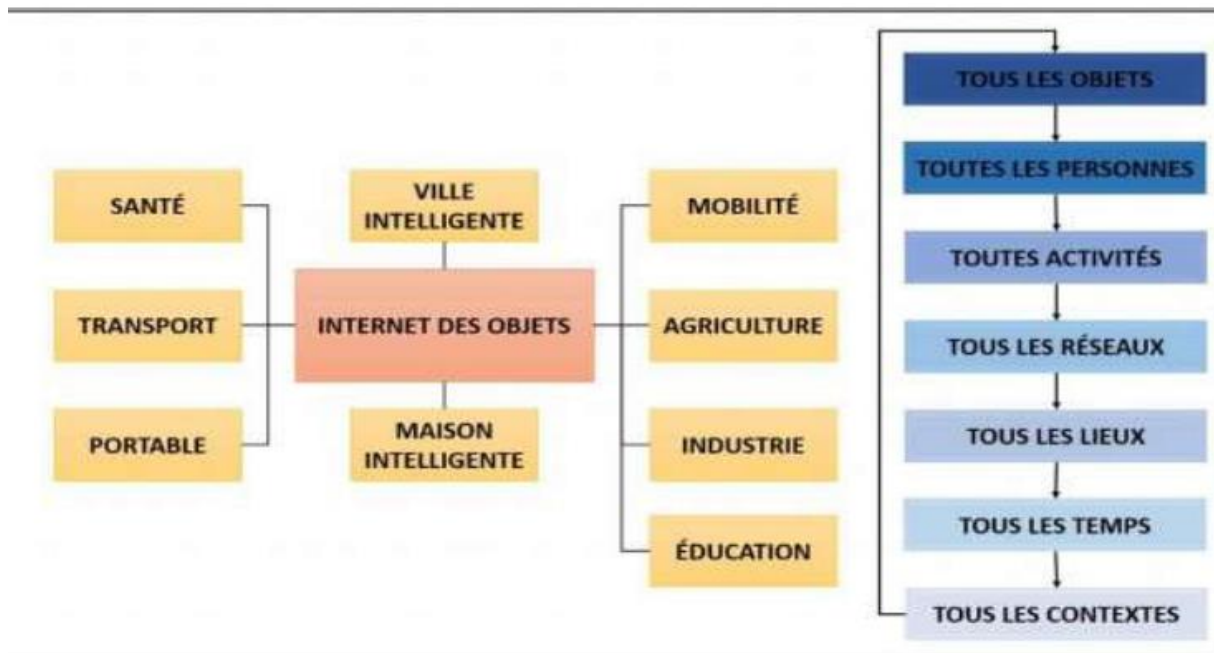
SANTÉ

TRANSPORT

PORTABLE

VILLE INTELLIGENTE

INTERNET DES OBJETS

MAISON INTELLIGENTE

MOBILITÉ

AGRICULTURE

INDUSTRIE

ÉDUCATION

TOUS LES OBJETS

TOUTES LES PERSONNES

TOUTES ACTIVITÉS

TOUS LES RÉSEAUX

TOUS LES LIEUX

TOUS LES TEMPS

TOUS LES CONTEXTES